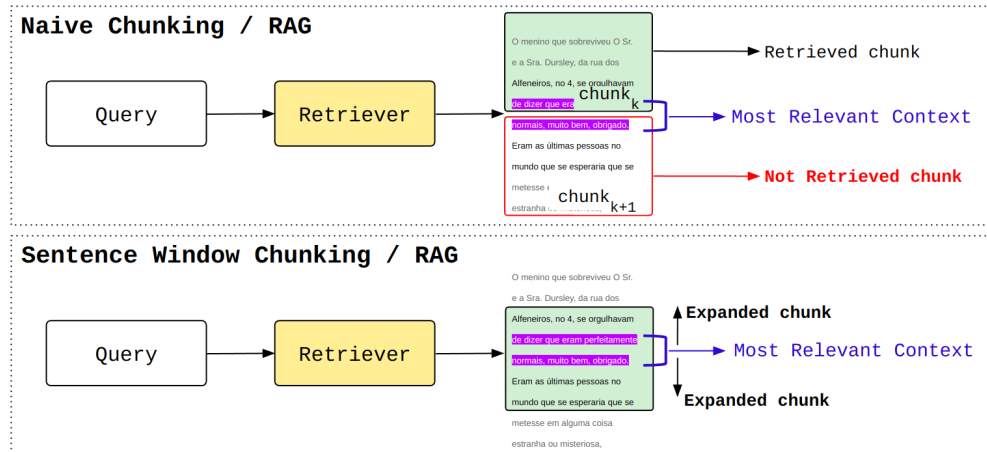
Naive Chunking / RAG

Query

Retriever

O menino que sobreviveu O Sr. e a Sra. Dursley, da rua dos Alfeneiros, no 4, se orgulhavam de dizer que eram $chunk_k$

Retrieved chunk

Most Relevant Context

normais, muito bem, obrigado. Eram as últimas pessoas no mundo que se esperaria que se metesse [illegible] estranha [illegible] $chunk_{k+1}$

Not Retrieved chunk

Sentence Window Chunking / RAG

Query

Retriever

O menino que sobreviveu O Sr. e a Sra. Dursley, da rua dos Alfeneiros, no 4, se orgulhavam de dizer que eram perfeitamente normais, muito bem, obrigado. Eram as últimas pessoas no mundo que se esperaria que se metesse em alguma coisa estranha ou misteriosa,

Expanded chunk

Most Relevant Context

Expanded chunk